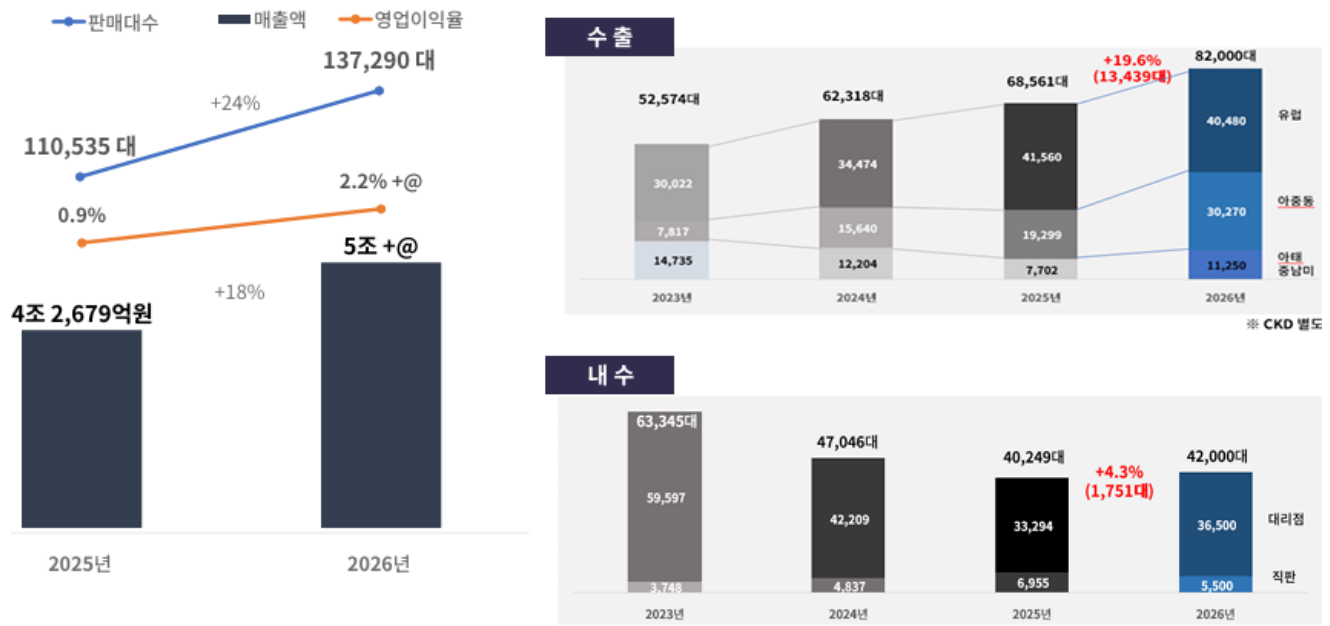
판매대수 매출액 영업이익율

137,290 대
+24%
110,535 대
2.2% +@
0.9%
5조 +@
+18%
4조 2,679억원

2025년 2026년

수 출

+19.6%
(13,439대)

| | 2023년 | 2024년 | 2025년 | 2026년 |
|---|---|---|---|---|
| 합계 | 52,574대 | 62,318대 | 68,561대 | 82,000대 |
| 유럽 | 30,022 | 34,474 | 41,560 | 40,480 |
| 아중동 | 7,817 | 15,640 | 19,299 | 30,270 |
| 아태 중남미 | 14,735 | 12,204 | 7,702 | 11,250 |

※ CKD 별도

내 수

+4.3%
(1,751대)

| | 2023년 | 2024년 | 2025년 | 2026년 |
|---|---|---|---|---|
| 합계 | 63,345대 | 47,046대 | 40,249대 | 42,000대 |
| 대리점 | 59,597 | 42,209 | 33,294 | 36,500 |
| 직판 | 3,748 | 4,837 | 6,955 | 5,500 |